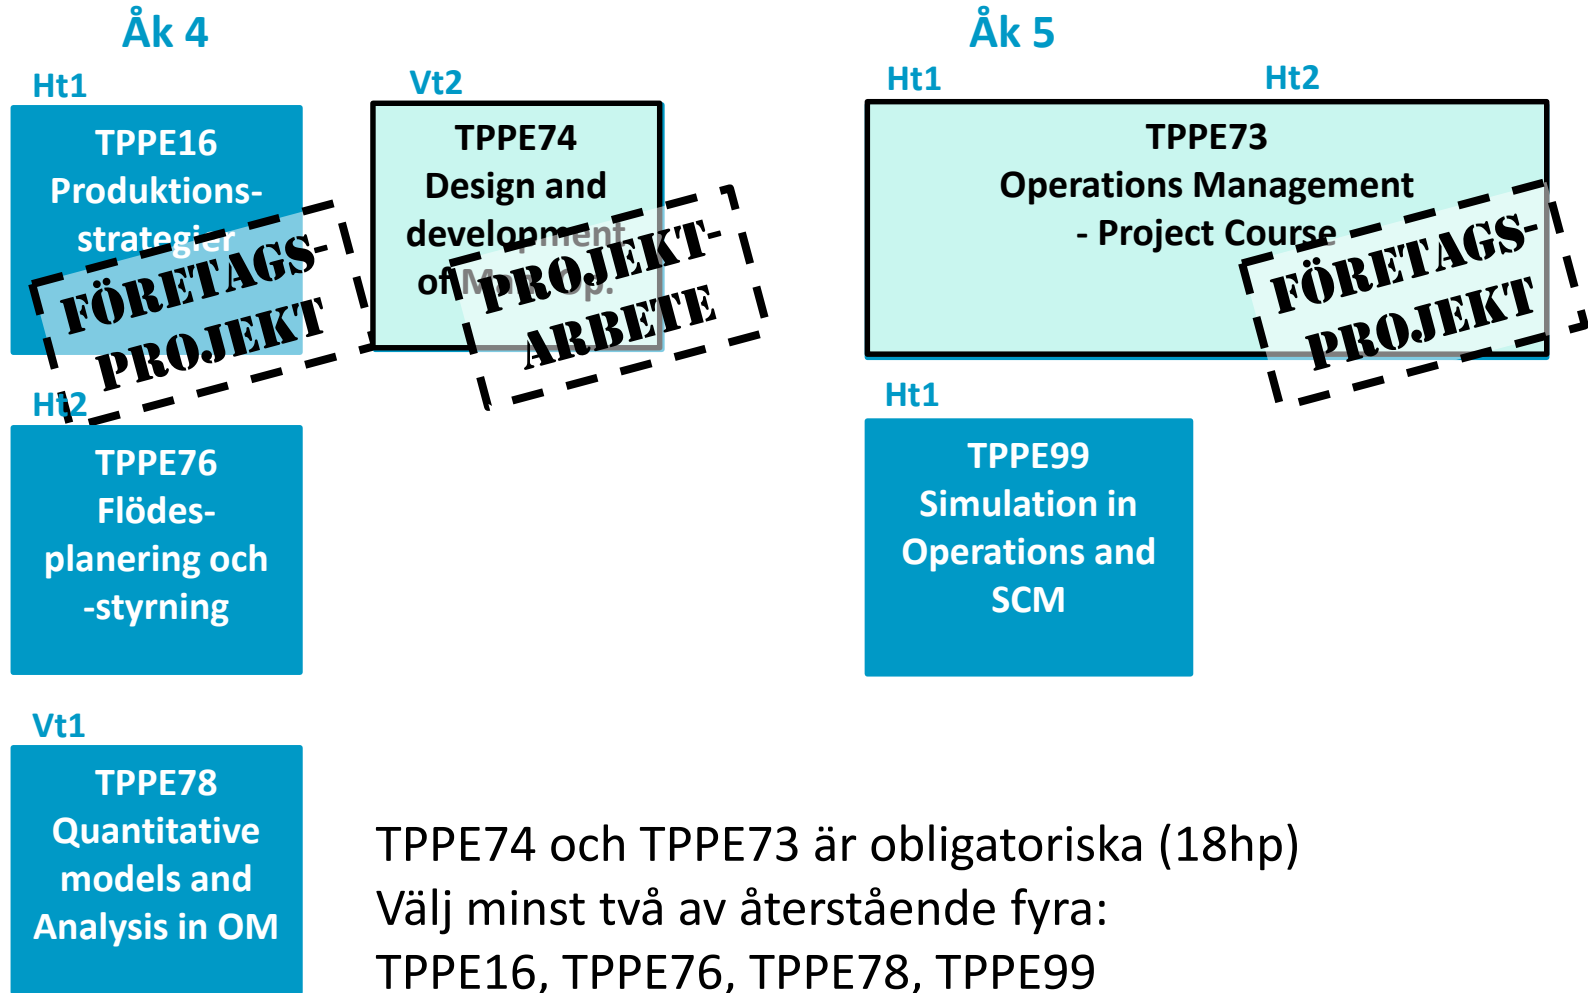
Åk 4

Ht1

TPPE16 Produktionsstrategier

FÖRETAGS-PROJEKT

Vt2

TPPE74 Design and development of Man. Op.

PROJEKT-ARBETE

Åk 5

Ht1

Ht2

TPPE73 Operations Management - Project Course

FÖRETAGS-PROJEKT

Ht2

TPPE76 Flödesplanering och -styrning

Ht1

TPPE99 Simulation in Operations and SCM

Vt1

TPPE78 Quantitative models and Analysis in OM

TPPE74 och TPPE73 är obligatoriska (18hp)
Välj minst två av återstående fyra:
TPPE16, TPPE76, TPPE78, TPPE99